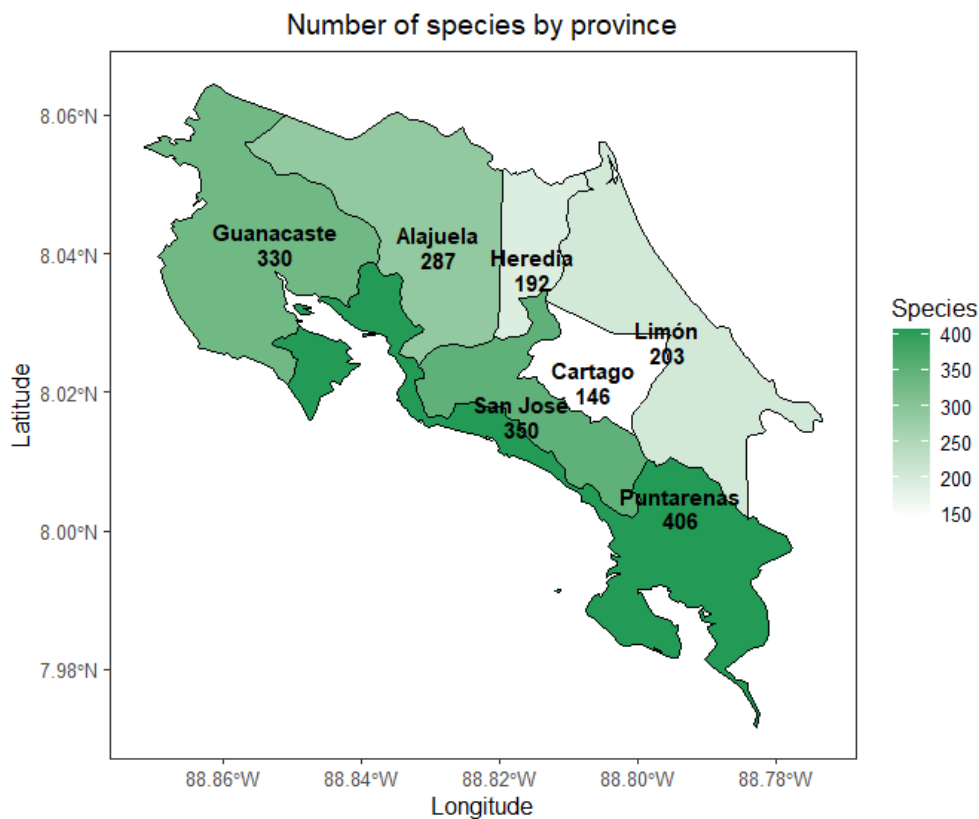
Number of species by province

8.06°N
8.04°N
8.02°N
8.00°N
7.98°N

Latitude

Guanacaste
330

Alajuela
287

Heredia
192

Limón
203

Cartago
146

San José
350

Puntarenas
406

88.86°W
88.84°W
88.82°W
88.80°W
88.78°W

Longitude

Species
400
350
300
250
200
150